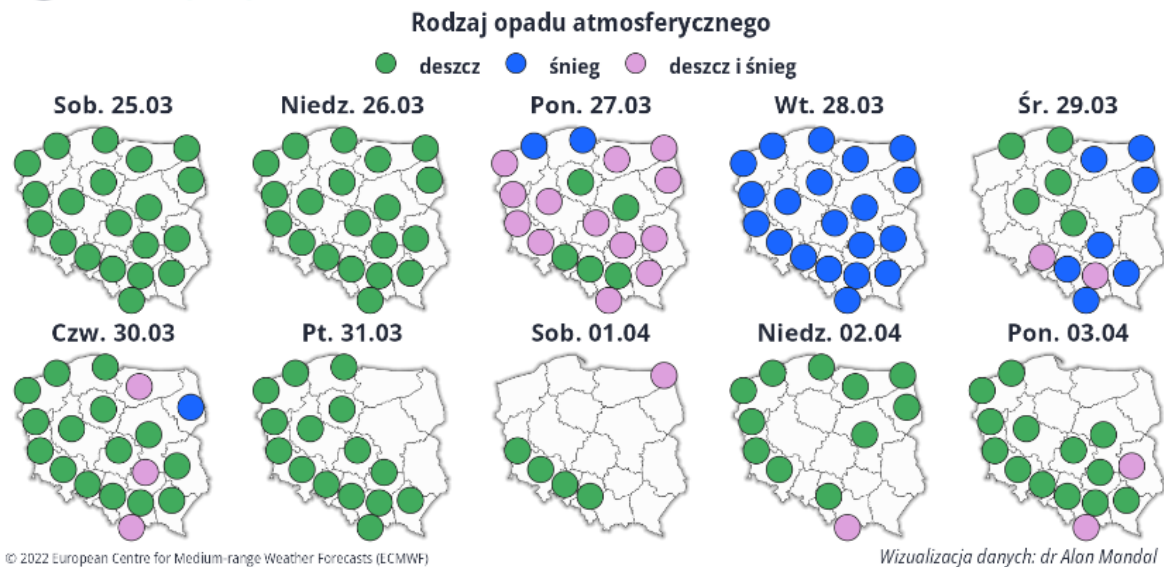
Rodzaj opadu atmosferycznego

deszcz śnieg deszcz i śnieg

Sob. 25.03

Niedz. 26.03

Pon. 27.03

Wt. 28.03

Śr. 29.03

Czw. 30.03

Pt. 31.03

Sob. 01.04

Niedz. 02.04

Pon. 03.04

© 2022 European Centre for Medium-range Weather Forecasts (ECMWF)

Wizualizacja danych: dr Alon Mandal